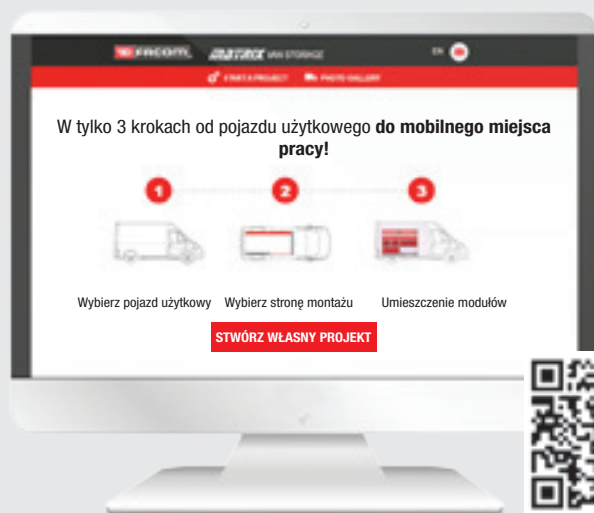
FACOM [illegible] VAN STORAGE EN

START A PROJECT PHOTO GALLERY

W tylko 3 krokach od pojazdu użytkowego **do mobilnego miejsca pracy!**

1 2 3

Wybierz pojazd użytkowy Wybierz stronę montażu Umieszczenie modułów

STWÓRZ WŁASNY PROJEKT